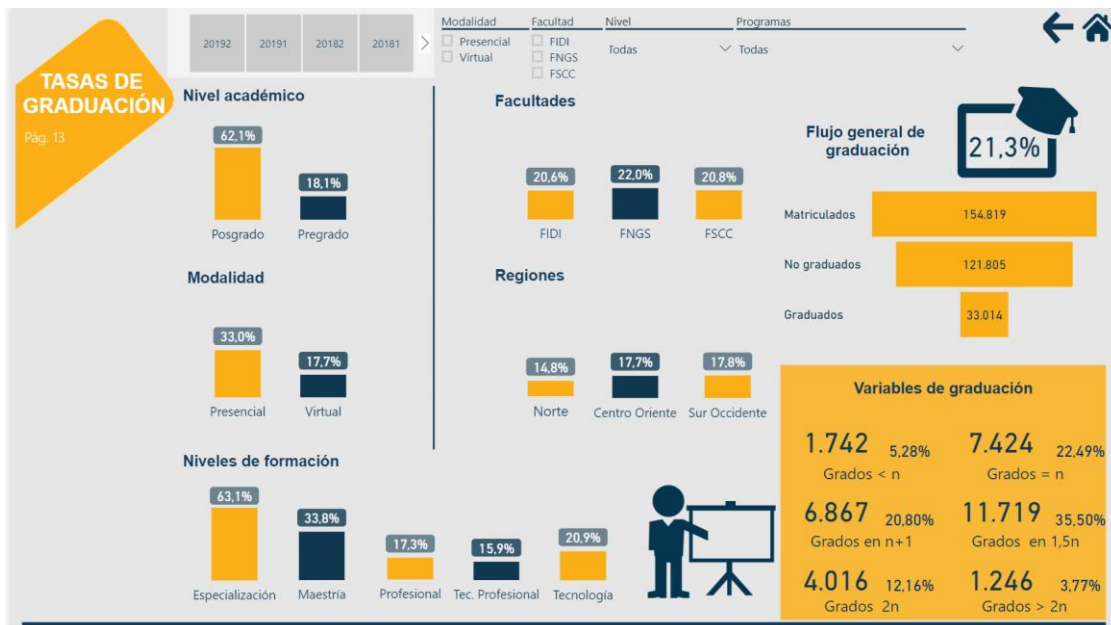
20192 20191 20182 20181

Modalidad
Presencial
Virtual

Facultad
FIDI
FNGS
FSCC

Nivel
Todas

Programas
Todas

TASAS DE GRADUACIÓN
Pág. 13

Nivel académico
62,1%
Posgrado
18,1%
Pregrado

Modalidad
33,0%
Presencial
17,7%
Virtual

Facultades
20,6%
FIDI
22,0%
FNGS
20,8%
FSCC

Regiones
14,8%
Norte
17,7%
Centro Oriente
17,8%
Sur Occidente

Flujo general de graduación
21,3%

| | |
|---|---|
| Matriculados | 154.819 |
| No graduados | 121.805 |
| Graduados | 33.014 |

Niveles de formación
63,1%
Especialización
33,8%
Maestría
17,3%
Profesional
15,9%
Tec. Profesional
20,9%
Tecnología

Variables de graduación
1.742 5,28%
Grados < n
7.424 22,49%
Grados = n
6.867 20,80%
Grados en n+1
11.719 35,50%
Grados en 1,5n
4.016 12,16%
Grados 2n
1.246 3,77%
Grados > 2n